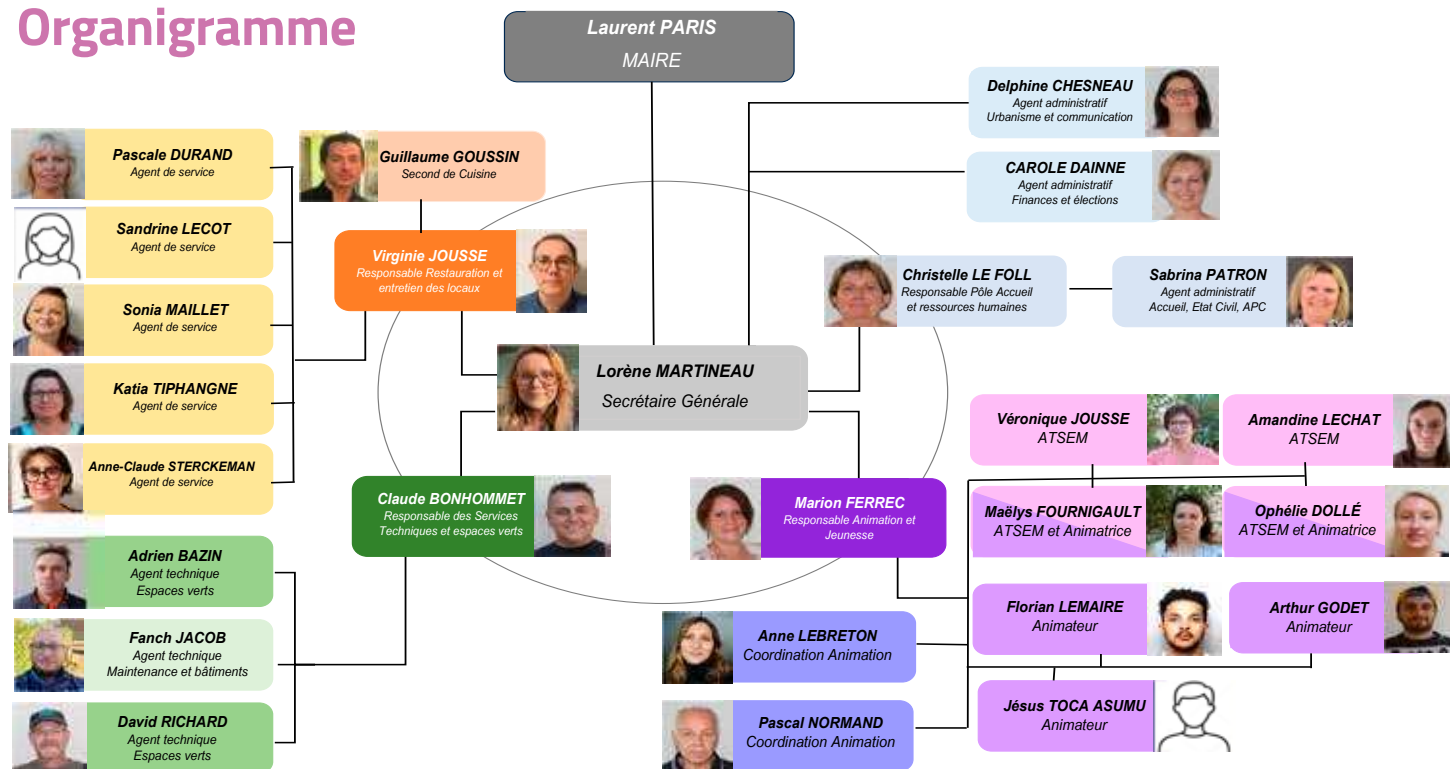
Organigramme

Laurent PARIS
MAIRE

Delphine CHESNEAU
Agent administratif
Urbanisme et communication

CAROLE DAINNE
Agent administratif
Finances et élections

Pascale DURAND
Agent de service

Sandrine LECOT
Agent de service

Sonia MAILLET
Agent de service

Katia TIPHANGNE
Agent de service

Anne-Claude STERCKEMAN
Agent de service

Guillaume GOUSSIN
Second de Cuisine

Virginie JOUSSE
Responsable Restauration et entretien des locaux

Christelle LE FOLL
Responsable Pôle Accueil et ressources humaines

Sabrina PATRON
Agent administratif
Accueil, Etat Civil, APC

Lorène MARTINEAU
Secrétaire Générale

Véronique JOUSSE
ATSEM

Amandine LECHAT
ATSEM

Maëlys FOURNIGAULT
ATSEM et Animatrice

Ophélie DOLLÉ
ATSEM et Animatrice

Claude BONHOMMET
Responsable des Services Techniques et espaces verts

Marion FERREC
Responsable Animation et Jeunesse

Adrien BAZIN
Agent technique
Espaces verts

Fanch JACOB
Agent technique
Maintenance et bâtiments

David RICHARD
Agent technique
Espaces verts

Florian LEMAIRE
Animateur

Arthur GODET
Animateur

Anne LEBRETON
Coordination Animation

Pascal NORMAND
Coordination Animation

Jésus TOCA ASUMU
Animateur